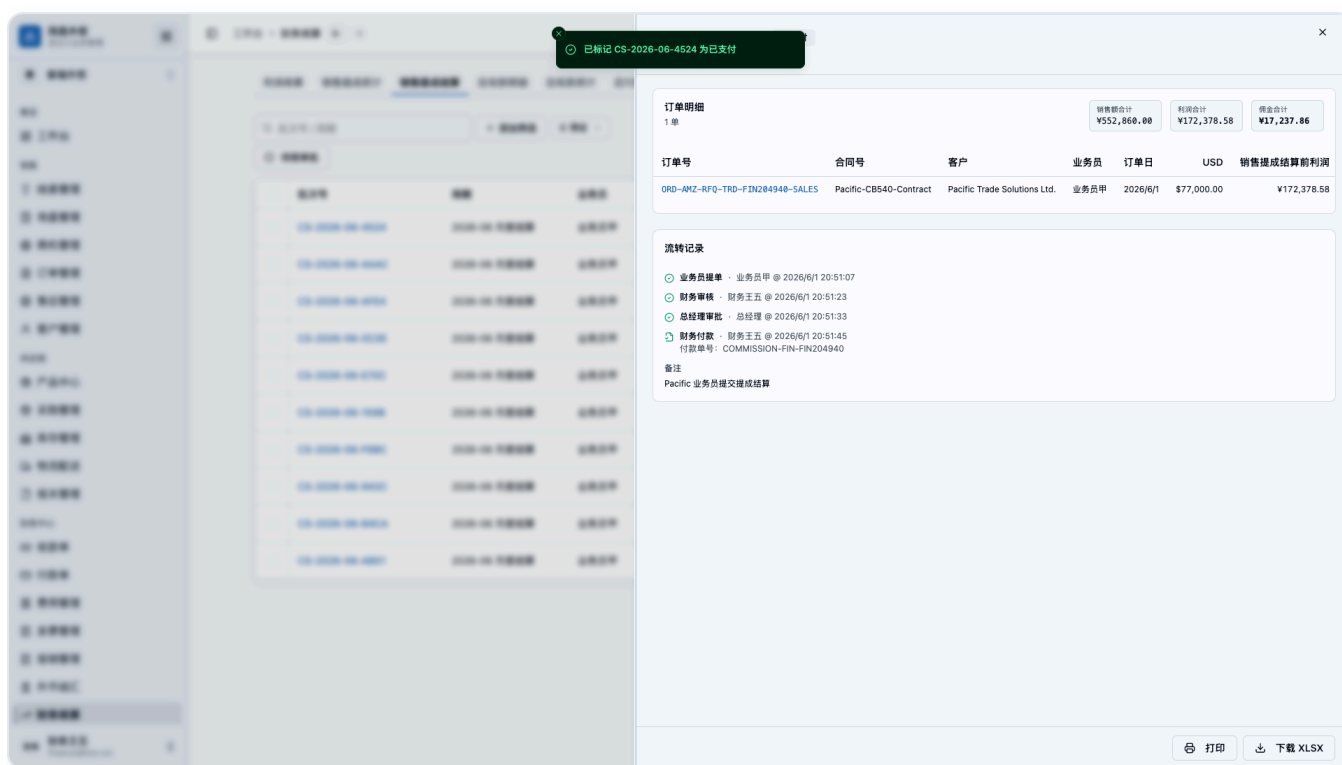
已标记 CS-2026-06-4524 为已支付

订单明细
1 单

销售额合计
¥552,860.00

利润合计
¥172,378.58

佣金合计
¥17,237.86

| 订单号 | 合同号 | 客户 | 业务员 | 订单日 | USD | 销售提成结算前利润 |
|---|---|---|---|---|---|---|
| ORD-AMZ-RFQ-TRD-FIN204940-SALES | Pacific-CB540-Contract | Pacific Trade Solutions Ltd. | 业务员甲 | 2026/6/1 | $77,000.00 | ¥172,378.58 |

流转记录

业务员提单 · 业务员甲 @ 2026/6/1 20:51:07
财务审核 · 财务王五 @ 2026/6/1 20:51:23
总经理审批 · 总经理 @ 2026/6/1 20:51:33
财务付款 · 财务王五 @ 2026/6/1 20:51:45
付款单号: COMMISSION-FIN-FIN204940

备注
Pacific 业务员提交提成结算

打印
下载 XLSX